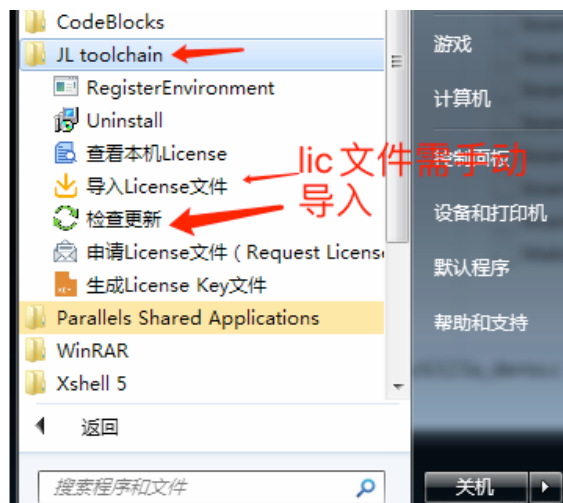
CodeBlocks
JL toolchain
RegisterEnvironment
Uninstall
查看本机License
导入License文件
检查更新
申请License文件（Request Licens
生成License Key文件
Parallels Shared Applications
WinRAR
Xshell 5
返回
搜索程序和文件

lic 文件需手动导入

游戏
计算机
控制面板
设备和打印机
默认程序
帮助和支持
关机